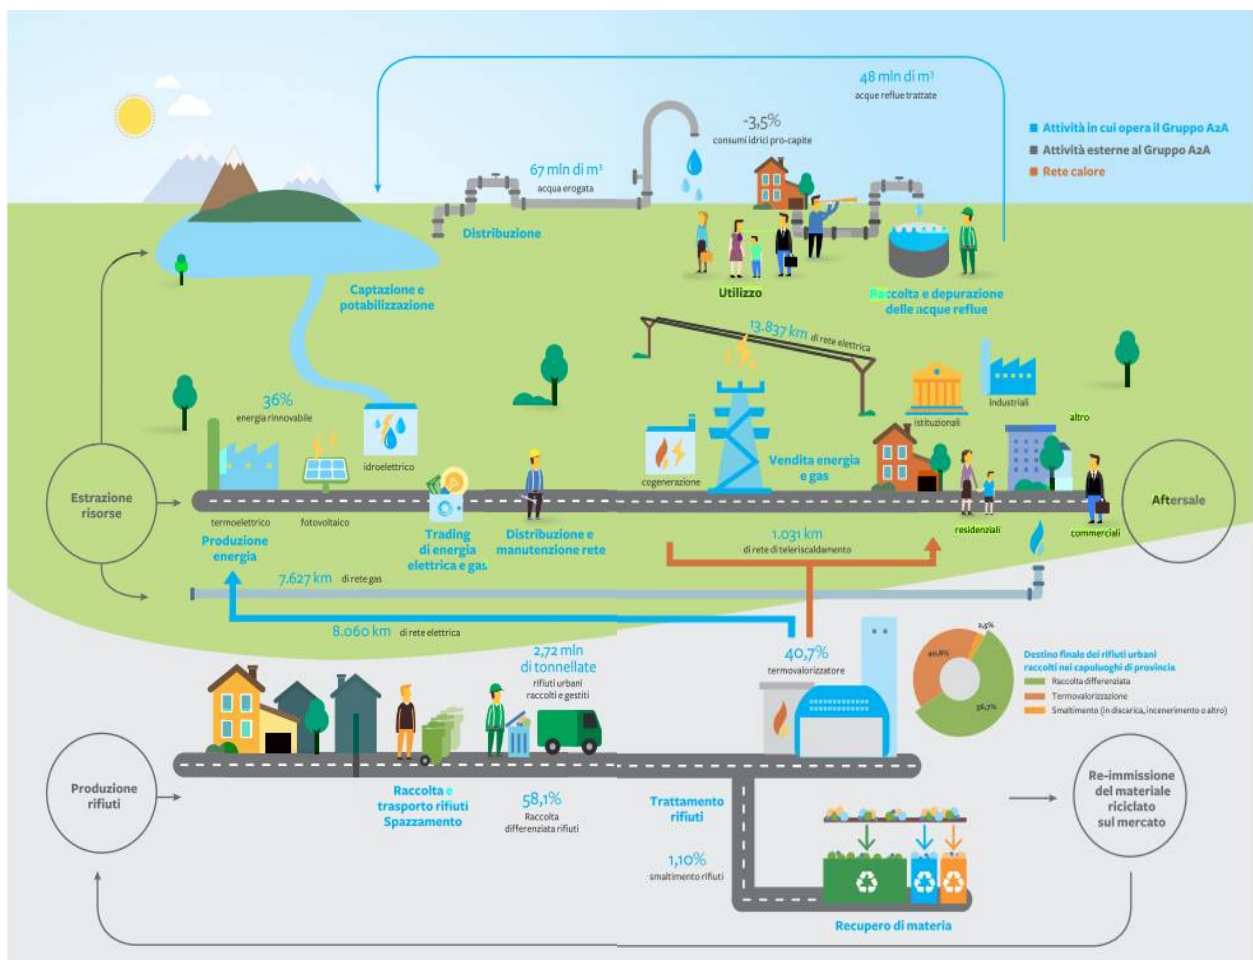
48 mln di m³
acque reflue trattate

Attività in cui opera il Gruppo A2A
Attività esterne al Gruppo A2A
Rete calore

-3,5%
consumi idrici pro-capite

67 mln di m³
acqua erogata

Distribuzione

Utilizzo

Raccolta e depurazione delle acque reflue

Captazione e potabilizzazione

13.837 km di rete elettrica

36%
energia rinnovabile

idroelettrico

istituzionali

industriali

altro

Estrazione risorse

termoelettrico

fotovoltaico

Produzione energia

Trading di energia elettrica e gas

Distribuzione e manutenzione rete

cogenerazione

Vendita energia e gas

residenziali

commerciali

Aftersale

1.031 km
di rete di teleriscaldamento

7.627 km di rete gas

8.060 km di rete elettrica

2,72 mln di tonnellate
rifiuti urbani raccolti e gestiti

40,7%
termovalorizzatore

2,5%
40,8%
56,7%

Destino finale dei rifiuti urbani raccolti nei capoluoghi di provincia
Raccolta differenziata
Termovalorizzazione
Smaltimento (in discarica, incenerimento o altro)

Produzione rifiuti

Raccolta e trasporto rifiuti Spazzamento

58,1%
Raccolta differenziata rifiuti

Trattamento rifiuti

1,10%
smaltimento rifiuti

Re-immissione del materiale riciclato sul mercato

Recupero di materia